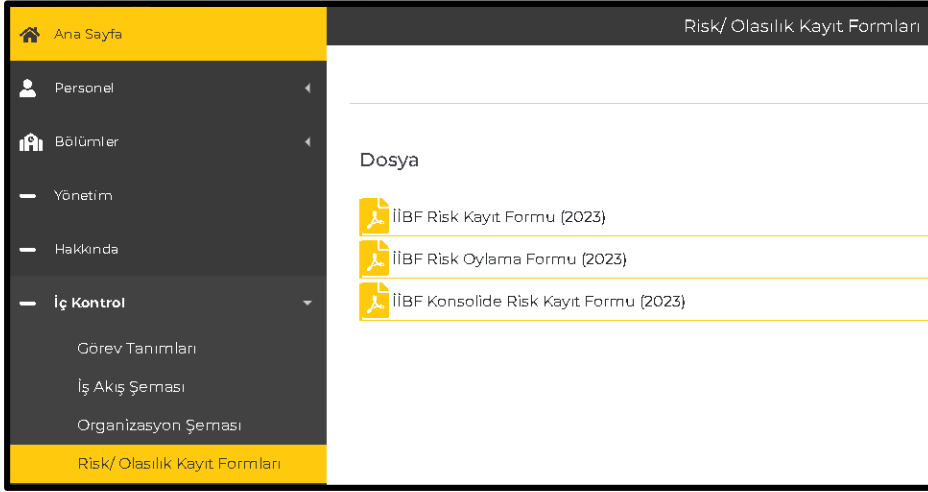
Ana Sayfa

Personel

Bölümler

Yönetim

Hakkında

İç Kontrol

Görev Tanımları

İş Akış Şeması

Organizasyon Şeması

Risk/ Olasılık Kayıt Formları

Risk/ Olasılık Kayıt Formları

Dosya

İİBF Risk Kayıt Formu (2023)

İİBF Risk Oylama Formu (2023)

İİBF Konsolide Risk Kayıt Formu (2023)